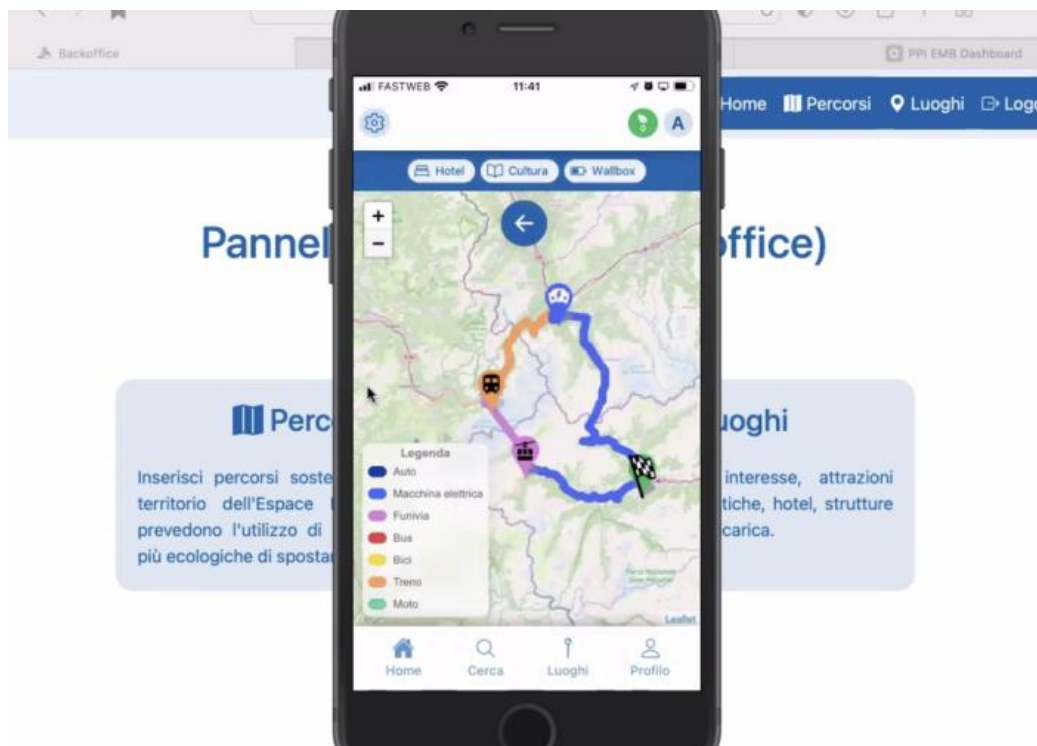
Backoffice

PPI EMB Dashboard

Home Percorsi Luoghi Logo

Pannel

ffice)

Perc

Inserisci percorsi soste territorio dell'Espace prevedono l'utilizzo di più ecologiche di sposta

uoghi

interesse, attrazioni tiche, hotel, strutture carica.

FASTWEB 11:41

A

Hotel Cultura Wallbox

+
−

Legenda
Auto
Macchina elettrica
Funivia
Bus
Bici
Treno
Moto

Leaflet

Home Cerca Luoghi Profilo